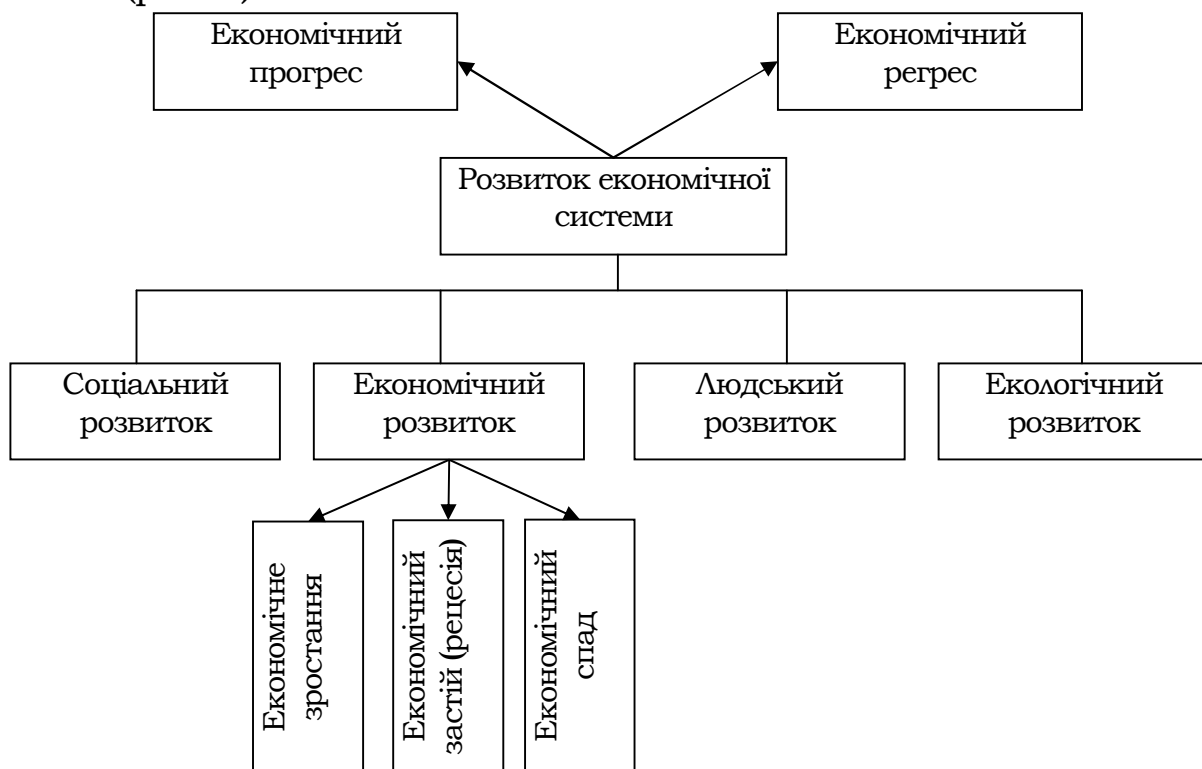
Економічний прогрес

Економічний регрес

Розвиток економічної системи

Соціальний розвиток

Економічний розвиток

Людський розвиток

Екологічний розвиток

Економічне зростання

Економічний застій (рецесія)

Економічний спад